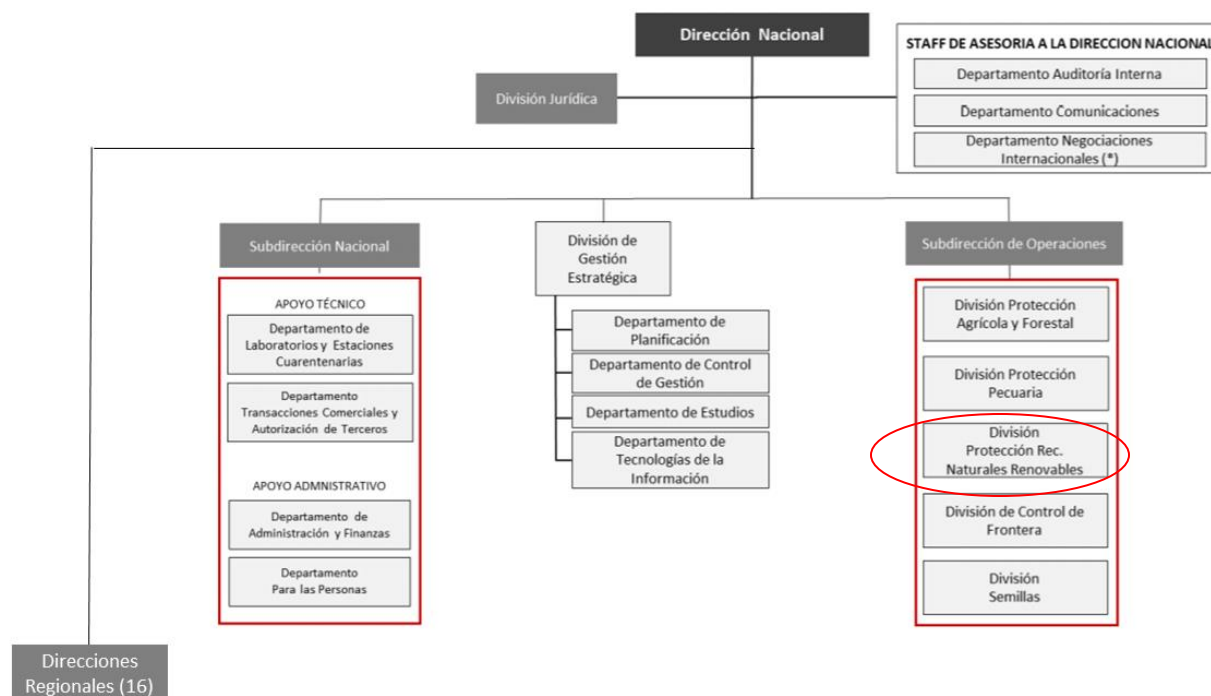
Dirección Nacional

STAFF DE ASESORIA A LA DIRECCION NACIONAL

Departamento Auditoría Interna

Departamento Comunicaciones

Departamento Negociaciones Internacionales (*)

División Jurídica

Subdirección Nacional

APOYO TÉCNICO

Departamento de Laboratorios y Estaciones Cuarentenarias

Departamento Transacciones Comerciales y Autorización de Terceros

APOYO ADMNISTRATIVO

Departamento de Administración y Finanzas

Departamento Para las Personas

División de Gestión Estratégica

Departamento de Planificación

Departamento de Control de Gestión

Departamento de Estudios

Departamento de Tecnologías de la Información

Subdirección de Operaciones

División Protección Agrícola y Forestal

División Protección Pecuaria

División Protección Rec. Naturales Renovables

División de Control de Frontera

División Semillas

Direcciones Regionales (16)